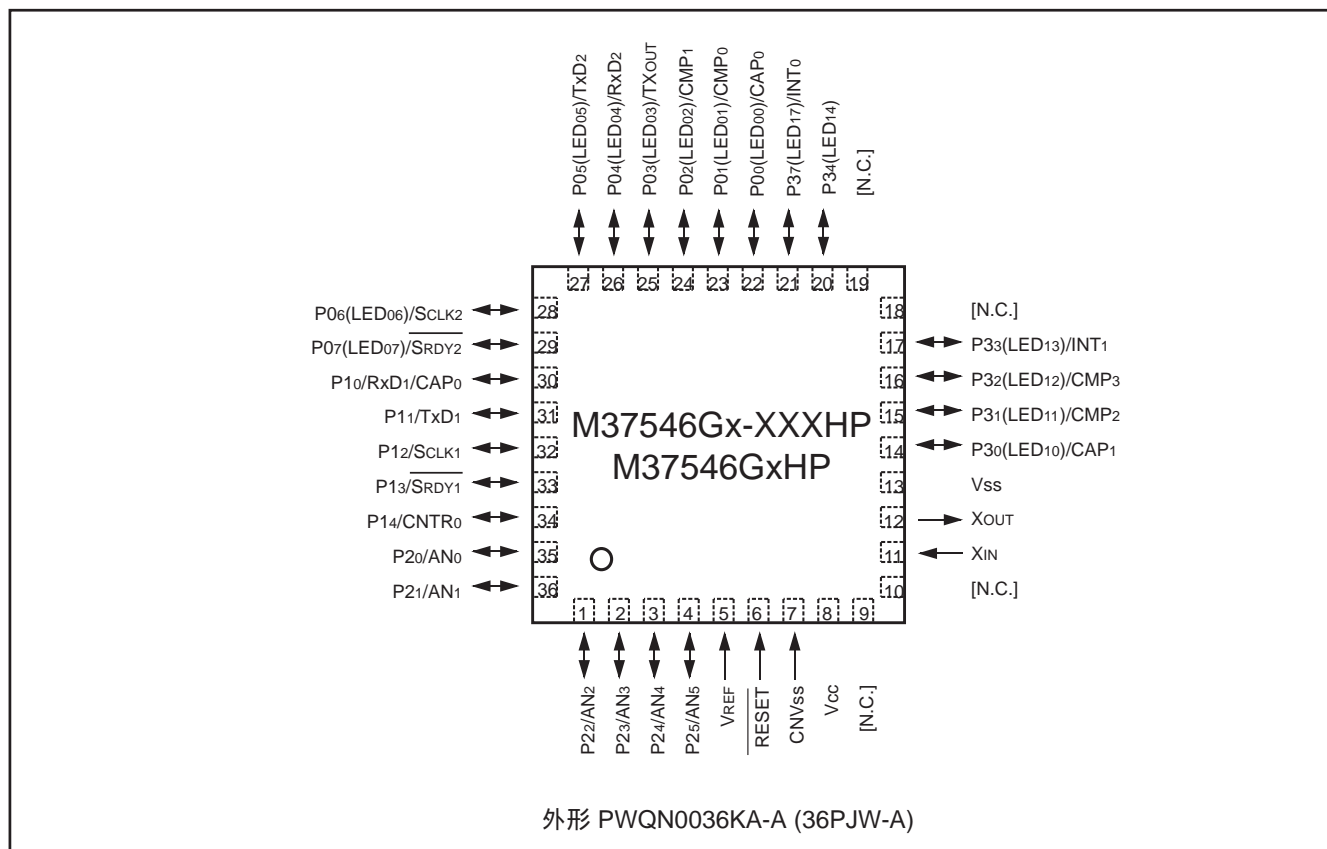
$P0_5(LED_{05})/TxD_2$
$P0_4(LED_{04})/RxD_2$
$P0_3(LED_{03})/TX_{OUT}$
$P0_2(LED_{02})/CMP_1$
$P0_1(LED_{01})/CMP_0$
$P0_0(LED_{00})/CAP_0$
$P3_7(LED_{17})/INT_0$
$P3_4(LED_{14})$
[N.C.]

27 26 25 24 23 22 21 20 19

$P0_6(LED_{06})/S_{CLK2}$ 28
$P0_7(LED_{07})/\overline{S_{RDY2}}$ 29
$P1_0/RxD_1/CAP_0$ 30
$P1_1/TxD_1$ 31
$P1_2/S_{CLK1}$ 32
$P1_3/\overline{S_{RDY1}}$ 33
$P1_4/CNTR_0$ 34
$P2_0/AN_0$ 35
$P2_1/AN_1$ 36

M37546Gx-XXXHP
M37546GxHP

18 [N.C.]
17 $P3_3(LED_{13})/INT_1$
16 $P3_2(LED_{12})/CMP_3$
15 $P3_1(LED_{11})/CMP_2$
14 $P3_0(LED_{10})/CAP_1$
13 $V_{SS}$
12 $X_{OUT}$
11 $X_{IN}$
10 [N.C.]

1 2 3 4 5 6 7 8 9

$P2_2/AN_2$
$P2_3/AN_3$
$P2_4/AN_4$
$P2_5/AN_5$
$V_{REF}$
$\overline{RESET}$
$CNV_{SS}$
$V_{CC}$
[N.C.]

外形 PWQN0036KA-A (36PJW-A)